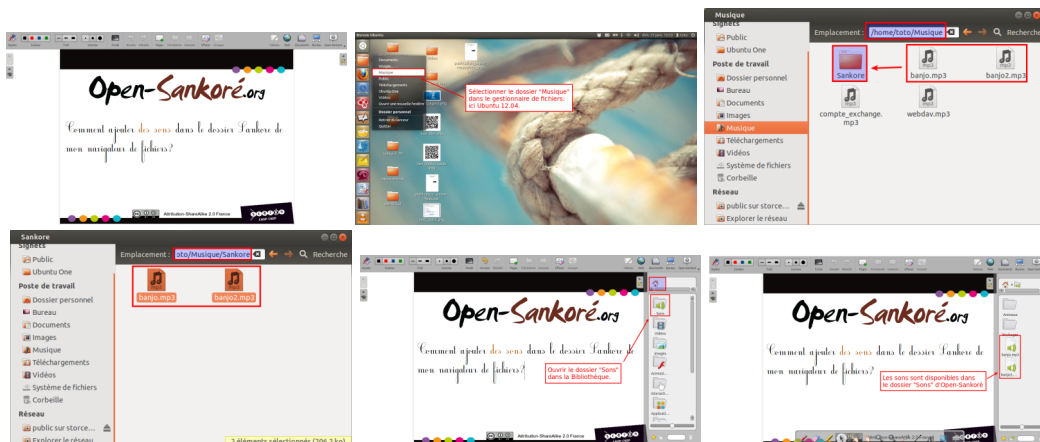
Open-Sankoré.org

Comment ajouter des sons dans le dossier Sankoré de mon navigateur de fichiers?

Attribution-ShareAlike 2.0 France

Sélectionner le dossier "Musique" dans le gestionnaire de fichiers: ici Ubuntu 12.04.

Documents
Images
Musique
Public
Téléchargements
Vidéos

Musique
Signets
Public
Ubuntu One
Poste de travail
Dossier personnel
Bureau
Documents
Images
Musique
Téléchargements
Vidéos
Système de fichiers
Corbeille
Réseau
public sur storce...
Explorer le réseau

Emplacement : /home/toto/Musique
Rechercher
Sankore
banjo.mp3
banjo2.mp3
compte_exchange.mp3
webdav.mp3

Sankore
Signets
Public
Ubuntu One
Poste de travail
Dossier personnel
Bureau
Documents
Images
Musique
Téléchargements
Vidéos
Système de fichiers
Corbeille
Réseau
public sur storce...
Explorer le réseau

Emplacement : toto/Musique/Sankore
Recherche
banjo.mp3
banjo2.mp3
2 éléments sélectionnés (206,2 ko)

Open-Sankoré.org

Comment ajouter des sons dans le dossier Sankoré de mon navigateur de fichiers?

Ouvrir le dossier "Sons" dans la Bibliothèque.

Sons
Vidéos
Images

Attribution-ShareAlike 2.0 France

Open-Sankoré.org

Comment ajouter des sons dans le dossier Sankoré de mon navigateur de fichiers?

Les sons sont disponibles dans le dossier "Sons" d'Open-Sankoré

banjo.mp3
banjo2...